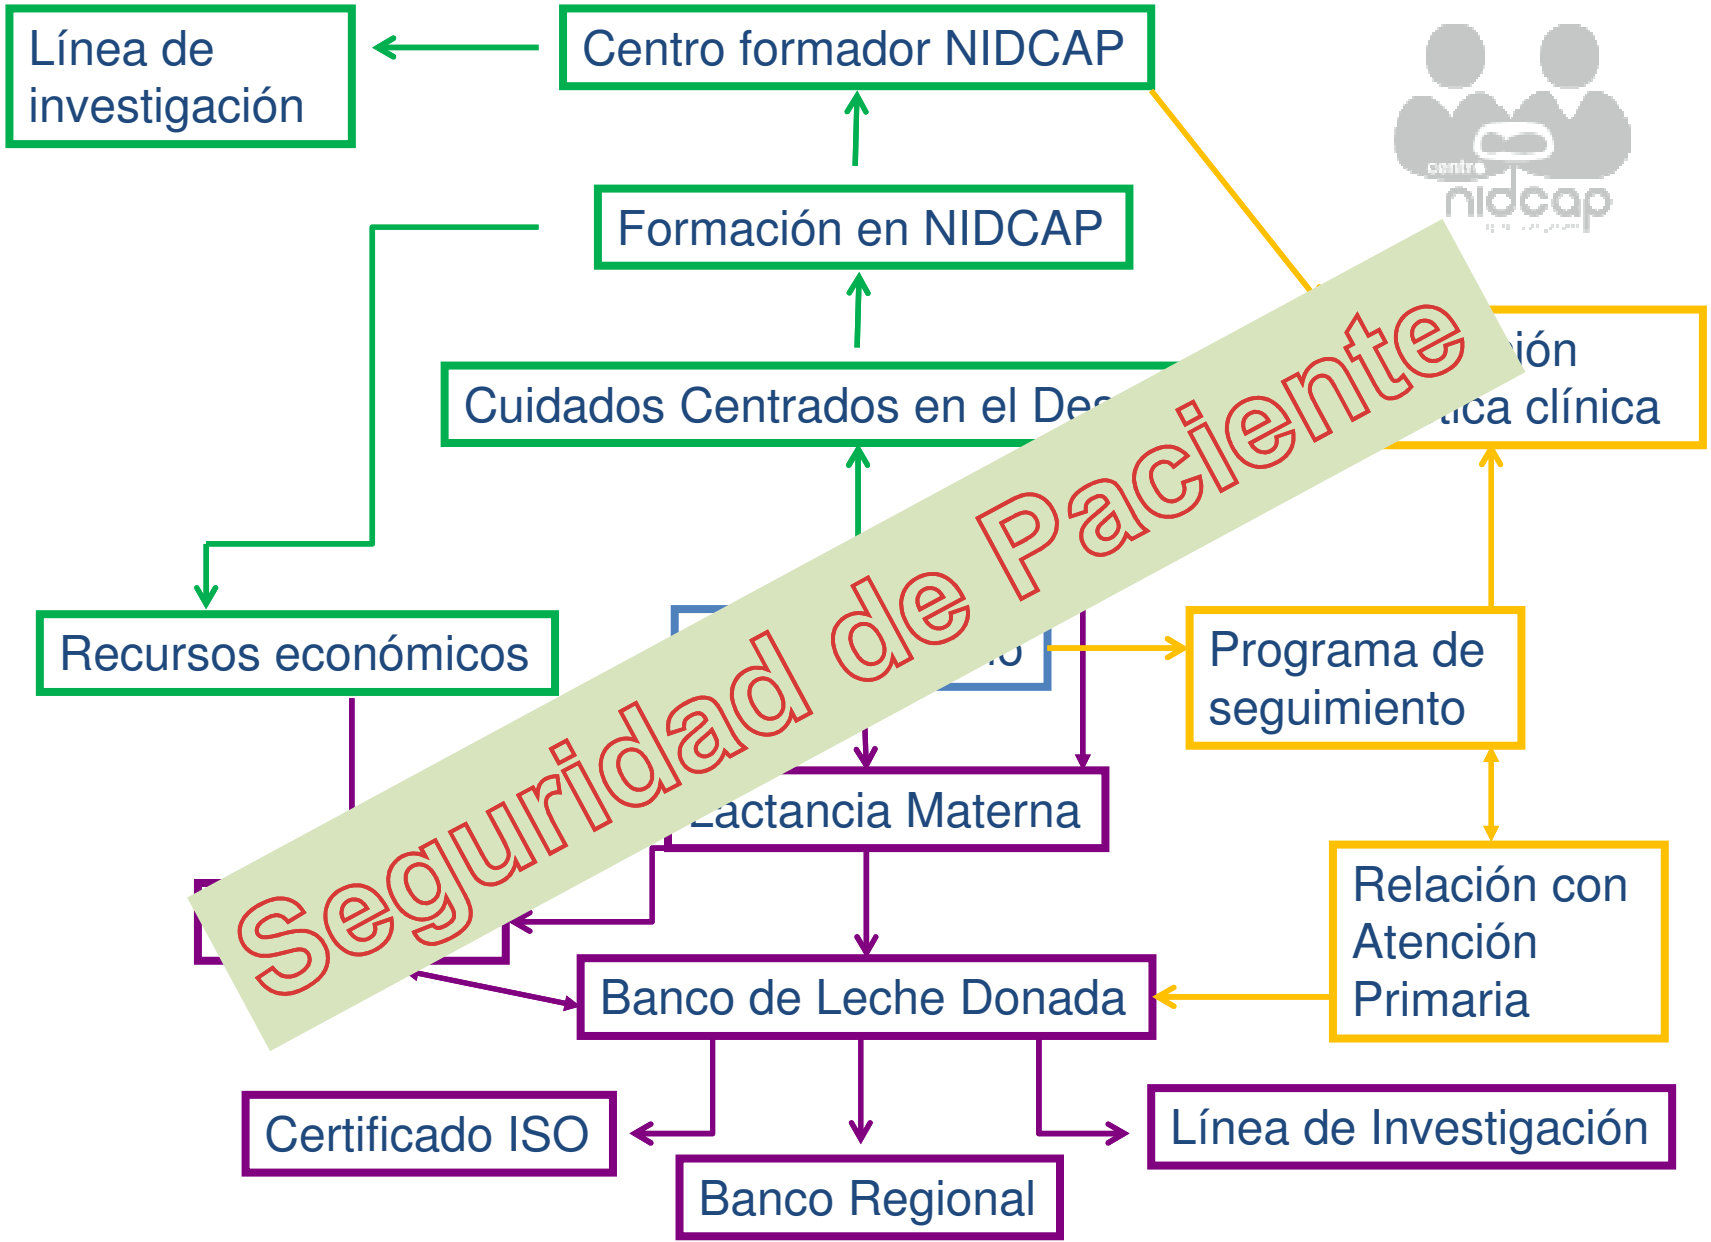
Línea de investigación

Centro formador NIDCAP

centro nidcap

Formación en NIDCAP

Cuidados Centrados en el Des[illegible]

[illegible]ión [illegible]tica clínica

Seguridad de Paciente

Recursos económicos

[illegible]o

Programa de seguimiento

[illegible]actancia Materna

Relación con Atención Primaria

Banco de Leche Donada

Certificado ISO

Banco Regional

Línea de Investigación